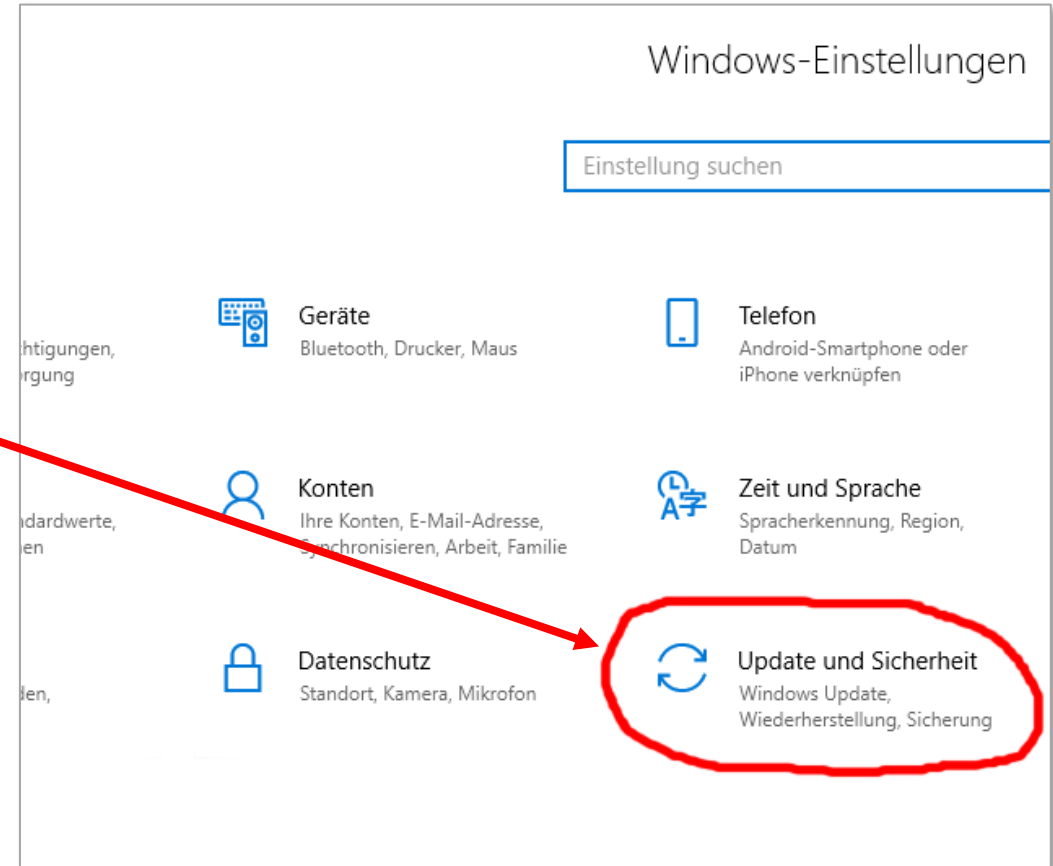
Windows-Einstellungen

Einstellung suchen

chtigungen,
orgung

Geräte
Bluetooth, Drucker, Maus

Telefon
Android-Smartphone oder iPhone verknüpfen

ndardwerte,
hen

Konten
Ihre Konten, E-Mail-Adresse, Synchronisieren, Arbeit, Familie

Zeit und Sprache
Spracherkennung, Region, Datum

den,

Datenschutz
Standort, Kamera, Mikrofon

Update und Sicherheit
Windows Update, Wiederherstellung, Sicherung